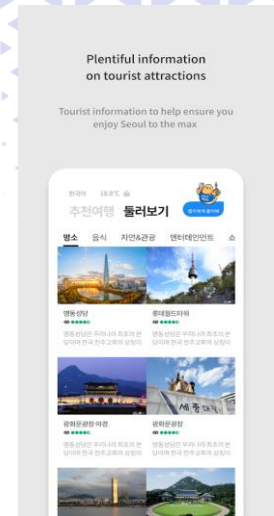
Plentiful information on tourist attractions

Tourist information to help ensure you enjoy Seoul to the max

한국어 18.8°C

추천여행 둘러보기

명소 음식 자연&관광 엔터테인먼트 쇼

명동성당
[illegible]

롯데월드타워
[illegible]

광화문광장 야경
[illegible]

광화문광장
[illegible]

세종대왕